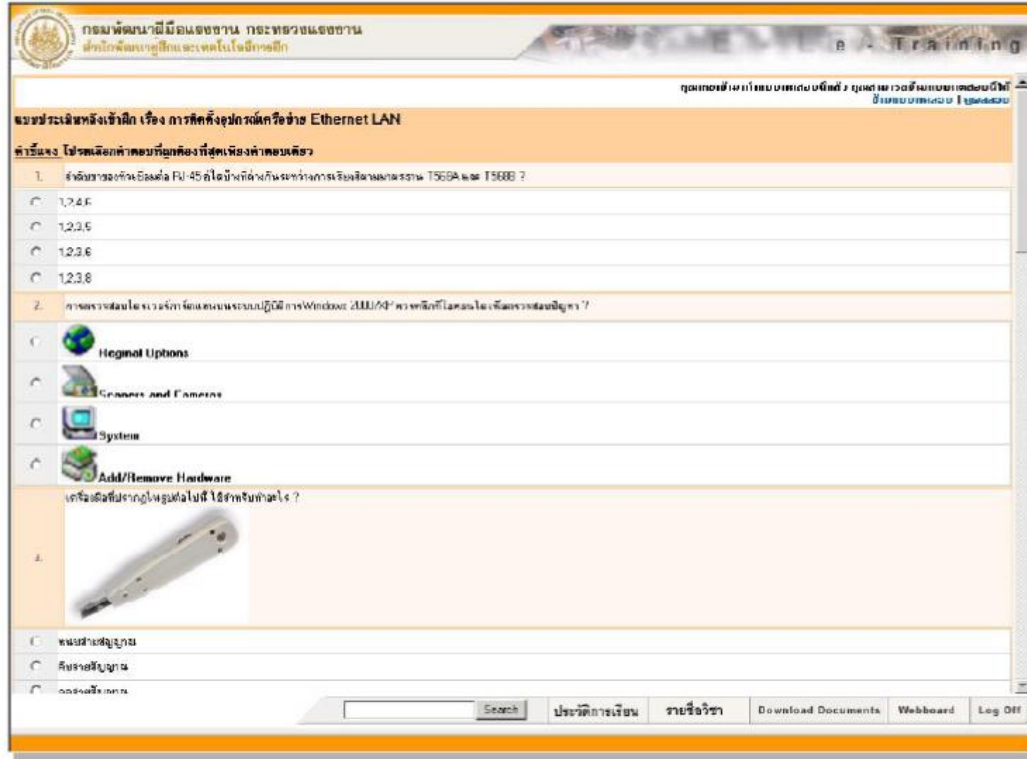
กรมพัฒนาฝีมือแรงงาน กระทรวงแรงงาน
สำนักพัฒนาผู้ฝึกและเทคโนโลยีการฝึก

e - Training

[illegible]

แบบประเมินหลังเข้าฝึก เรื่อง การติดตั้งอุปกรณ์เครือข่าย Ethernet LAN

คำชี้แจง โปรดเลือกคำตอบที่ถูกต้องที่สุดเพียงคำตอบเดียว

1. ลำดับขาของหัวต่อแบบ RJ-45 ขาใดบ้างที่ต่างกันระหว่างการเรียงสีตามมาตรฐาน T568A และ T568B ?

1,2,4,6

1,2,3,5

1,2,3,6

1,2,3,8

2. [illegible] Windows 2000/XP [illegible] ?

Regional Options

Scanners and Cameras

System

Add/Remove Hardware

3. เครื่องมือที่ปรากฏในรูปต่อไปนี้ ใช้สำหรับทำอะไร ?

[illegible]

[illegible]

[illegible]

Search ประวัติการเรียน รายชื่อวิชา Download Documents Webboard Log Off